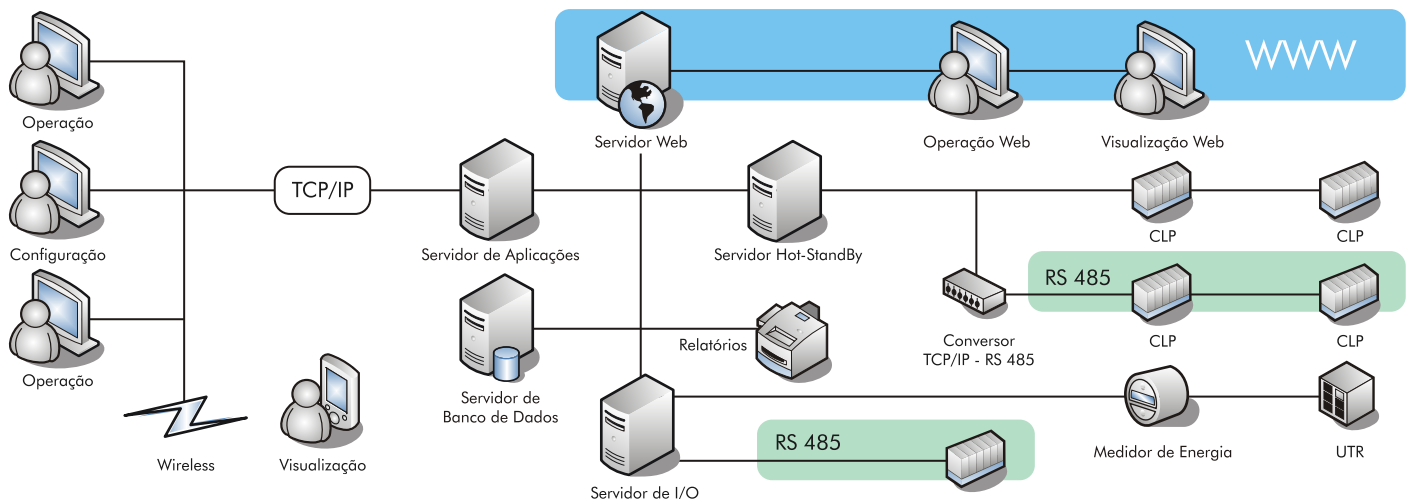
Operação

Configuração

Operação

Wireless

Visualização

TCP/IP

Servidor de Aplicações

Servidor de Banco de Dados

Servidor Web

Servidor de I/O

Relatórios

Servidor Hot-StandBy

WWW

Operação Web

Visualização Web

CLP

CLP

RS 485

CLP

CLP

Conversor TCP/IP - RS 485

Medidor de Energia

UTR

RS 485